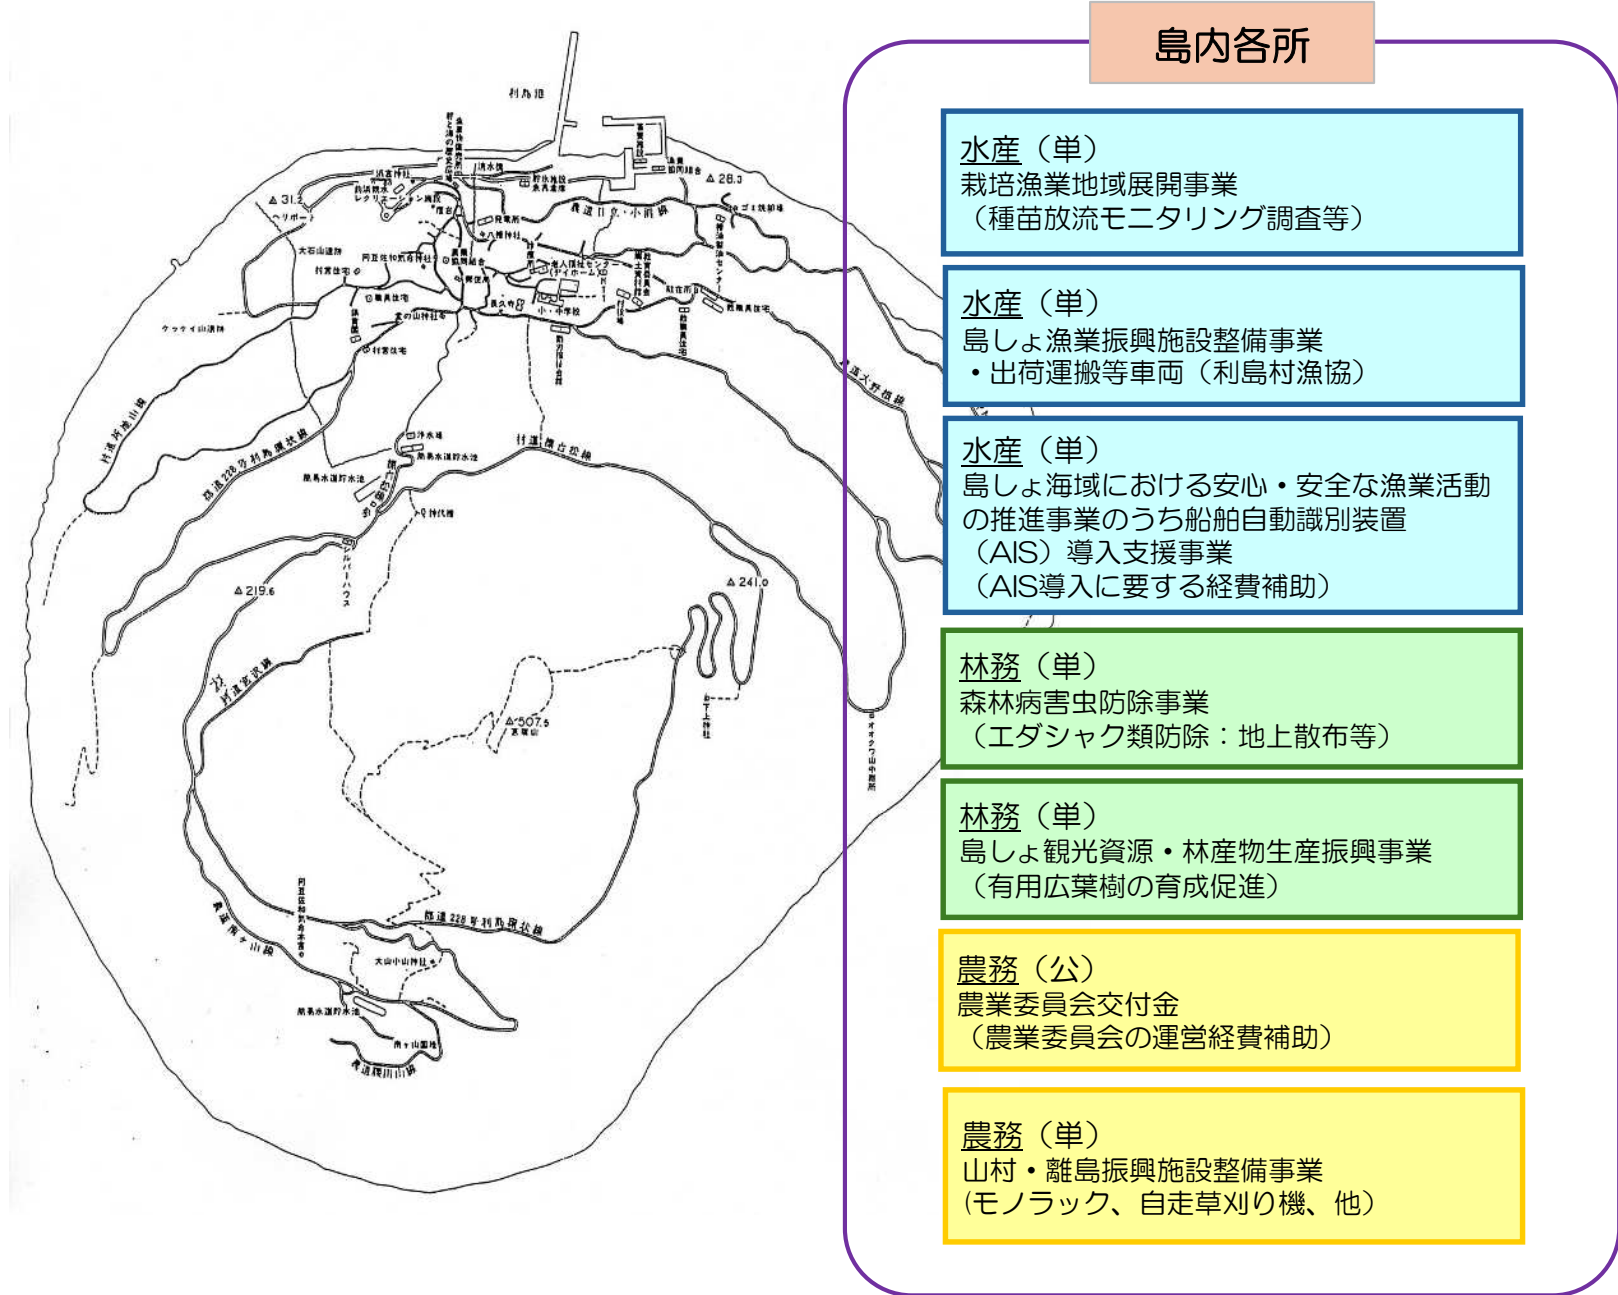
島内各所

水産（単）
栽培漁業地域展開事業
（種苗放流モニタリング調査等）

水産（単）
島しょ漁業振興施設整備事業
・出荷運搬等車両（利島村漁協）

水産（単）
島しょ海域における安心・安全な漁業活動の推進事業のうち船舶自動識別装置（AIS）導入支援事業
（AIS導入に要する経費補助）

林務（単）
森林病害虫防除事業
（エダシャク類防除：地上散布等）

林務（単）
島しょ観光資源・林産物生産振興事業
（有用広葉樹の育成促進）

農務（公）
農業委員会交付金
（農業委員会の運営経費補助）

農務（単）
山村・離島振興施設整備事業
（モノラック、自走草刈り機、他）

利島港
△ 31.2
ヘリポート
△ 28.3
大石山遺跡
村営住宅
小・中学校
阿豆佐和気命神社
利島村役場
△ 219.6
△ 241.0
△ 507.5
宮塚山
村道前山線
村道内山線
都道228号利島環状線
村道宮沢線
農道南ヶ山線
都道228号利島環状線
大山小山神社
南ヶ山園地
農道堀川山線
下上神社
オオクワ山
農道大野線